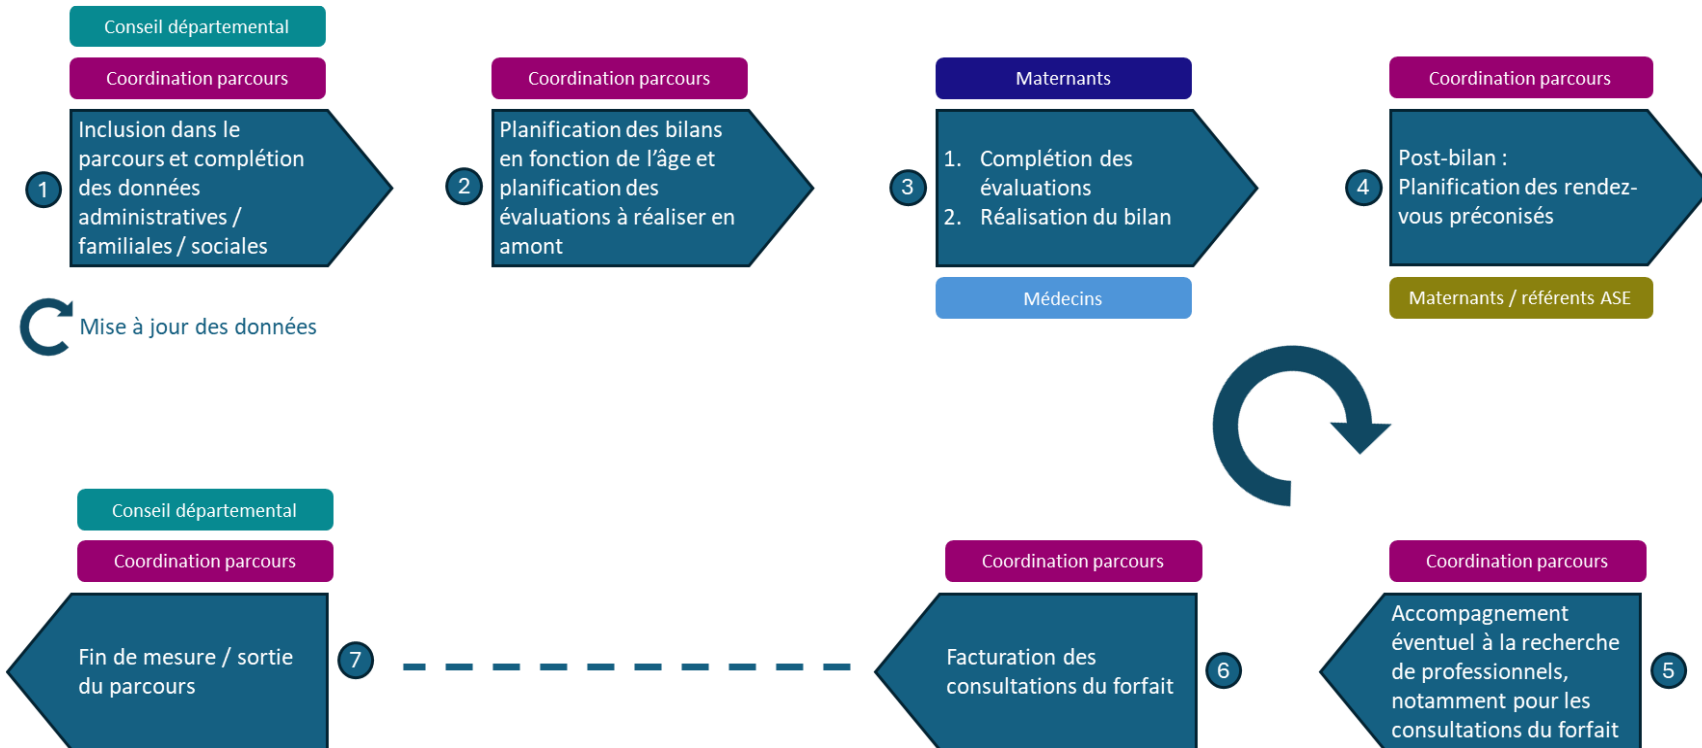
Conseil départemental

Coordination parcours

1

Inclusion dans le parcours et complétion des données administratives / familiales / sociales

Mise à jour des données

Coordination parcours

2

Planification des bilans en fonction de l'âge et planification des évaluations à réaliser en amont

Maternants

3

1. Complétion des évaluations
2. Réalisation du bilan

Médecins

Coordination parcours

4

Post-bilan : Planification des rendez-vous préconisés

Maternants / référents ASE

Coordination parcours

5

Accompagnement éventuel à la recherche de professionnels, notamment pour les consultations du forfait

Coordination parcours

6

Facturation des consultations du forfait

Conseil départemental

Coordination parcours

7

Fin de mesure / sortie du parcours